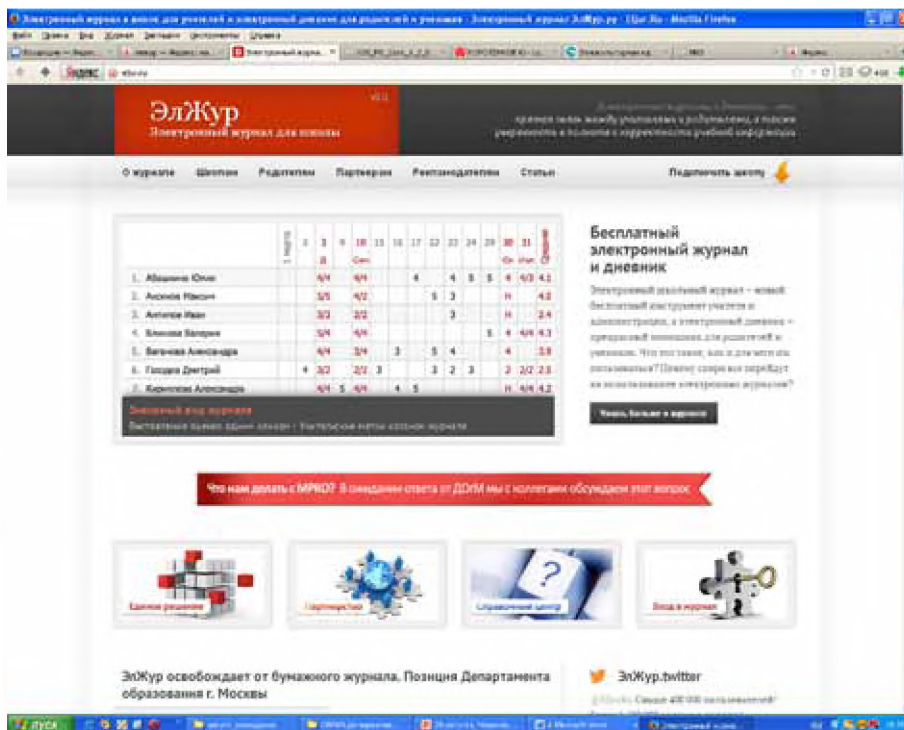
Электронный журнал в школе для учителей и электронный дневник для родителей и учеников - Электронный журнал ЭлЖур.ру - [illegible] - Mozilla Firefox

Файл Правка Вид Журнал Закладки Инструменты Справка

ЭлЖур
Электронный журнал для школы

Электронный журнал и дневник — это
прямая связь между учителями и родителями, а также
уверенность в полноте и корректности учебной информации

О журнале   Школам   Родителям   Партнерам   Рекламодателям   Статьи   Подключить школу

| | 1 март | 2 | 3 | 9 | 10 | 15 | 16 | 17 | 22 | 23 | 24 | 29 | 30 | 31 | Средняя |
|---|---|---|---|---|---|---|---|---|---|---|---|---|---|---|---|
| 1. Абашкина Юлия | | | 4/4 | | 4/4 | | | 4 | | 4 | 5 | 5 | 4 | 4/3 | 4.1 |
| 2. Аксенов Максим | | | 3/5 | | 4/2 | | | | 5 | 3 | | | Н | | 4.0 |
| 3. Антипов Иван | | | 3/3 | | 2/2 | | | | | 3 | | | Н | | 2.4 |
| 4. Блинова Валерия | | | 5/4 | | 4/4 | | | | | | | 5 | 4 | 4/4 | 4.3 |
| 5. Ваганова Александра | | | 4/4 | | 3/4 | | 3 | | 5 | 4 | | | 4 | | 3.8 |
| 6. Гвоздева Дмитрий | | 4 | 3/2 | | 2/2 | 3 | | | 3 | 2 | 3 | | 2 | 2/2 | 2.5 |
| 7. Кириллова Александра | | | 4/4 | 5 | 4/4 | | 4 | 5 | | | | | Н | 4/4 | 4.2 |

Знакомый вид журнала
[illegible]

Бесплатный электронный журнал и дневник

Электронный школьный журнал – новый бесплатный инструмент учителя и администрации, а электронный дневник – прекрасный помощник для родителей и учеников. Что это такое, как и для чего им пользоваться? Почему сотни все переходят на использование электронных журналов?

Узнать больше о журнале

Что нам делать с МРКО? В ожидании ответа от ДОгМ мы с коллегами обсуждаем этот вопрос

Единое решение   Партнерство   Справочный центр   Вход в журнал

ЭлЖур освобождает от бумажного журнала. Позиция Департамента образования г. Москвы

ЭлЖур.twitter
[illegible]

пуск